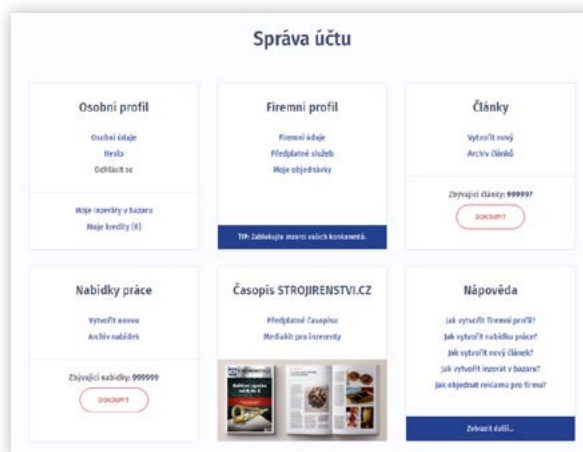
Správa účtu

Osobní profil

Osobní údaje
Heslo
Odhlásit se

Moje inzeráty v bazaru
Moje kredity (0)

Firemní profil

Firemní údaje
Předplatné služeb
Moje objednávky

TIP: Zablokujte inzerci vašich konkurentů.

Články

Vytvořit nový
Archiv článků

Zbývající články: 999997

DOKOUPIT

Nabídky práce

Vytvořit novou
Archiv nabídek

Zbývající nabídky: 999999

DOKOUPIT

Časopis STROJIRENSTVI.CZ

Předplatné časopisu
Mediakit pro inzerenty

Nápověda

Jak vytvořit firemní profil?
Jak vytvořit nabídku práce?
Jak vytvořit nový článek?
Jak vytvořit inzerát v bazaru?
Jak objednat reklamu pro firmu?

Zobrazit další...